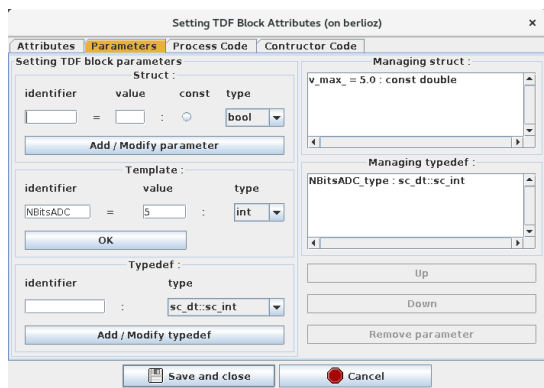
Setting TDF Block Attributes (on berlioz)

Attributes | Parameters | Process Code | Contructor Code

Setting TDF block parameters

Struct :

identifier value const type

= : bool

Add / Modify parameter

Template :

identifier value type

NBitsADC = 5 : int

OK

Typedef :

identifier type

: sc_dt::sc_int

Add / Modify typedef

Managing struct :

v_max_ = 5.0 : const double

Managing typedef :

NBitsADC_type : sc_dt::sc_int

Up

Down

Remove parameter

Save and close

Cancel